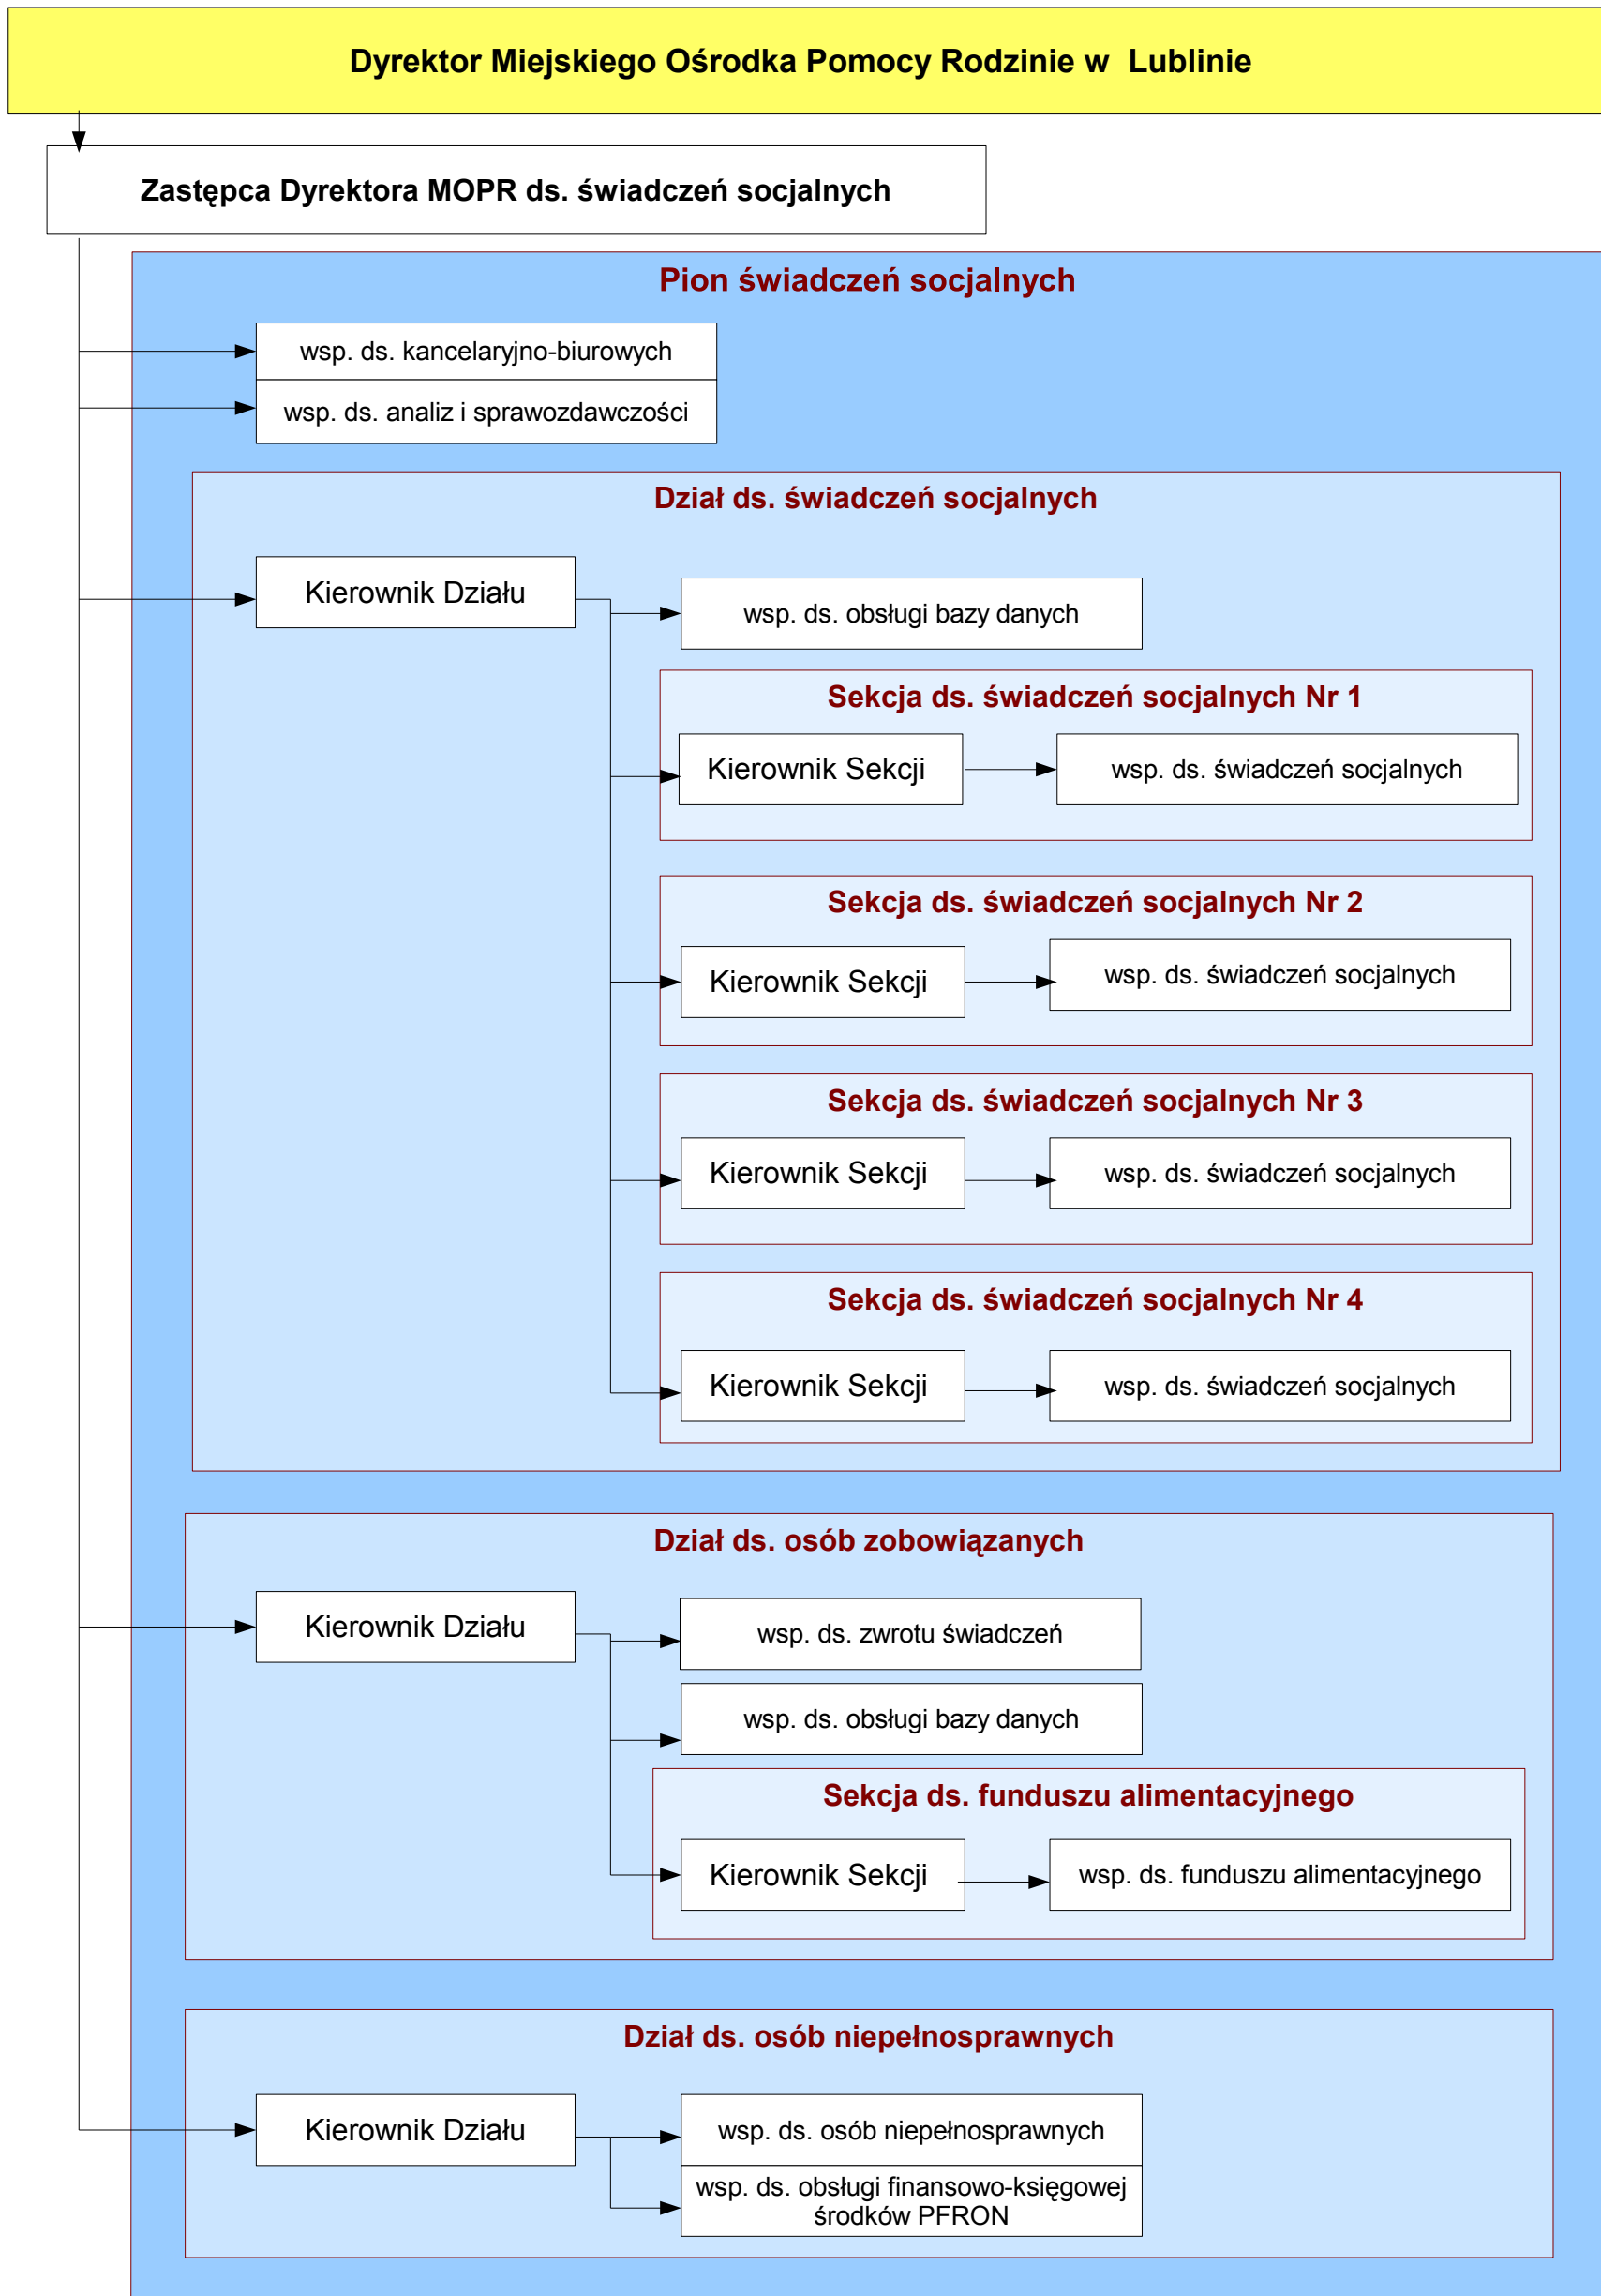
Dyrektor Miejskiego Ośrodka Pomocy Rodzinie w Lublinie

Zastępca Dyrektora MOPR ds. świadczeń socjalnych

Pion świadczeń socjalnych

wsp. ds. kancelaryjno-biurowych

wsp. ds. analiz i sprawozdawczości

Dział ds. świadczeń socjalnych

Kierownik Działu

wsp. ds. obsługi bazy danych

Sekcja ds. świadczeń socjalnych Nr 1

Kierownik Sekcji

wsp. ds. świadczeń socjalnych

Sekcja ds. świadczeń socjalnych Nr 2

Kierownik Sekcji

wsp. ds. świadczeń socjalnych

Sekcja ds. świadczeń socjalnych Nr 3

Kierownik Sekcji

wsp. ds. świadczeń socjalnych

Sekcja ds. świadczeń socjalnych Nr 4

Kierownik Sekcji

wsp. ds. świadczeń socjalnych

Dział ds. osób zobowiązanych

Kierownik Działu

wsp. ds. zwrotu świadczeń

wsp. ds. obsługi bazy danych

Sekcja ds. funduszu alimentacyjnego

Kierownik Sekcji

wsp. ds. funduszu alimentacyjnego

Dział ds. osób niepełnosprawnych

Kierownik Działu

wsp. ds. osób niepełnosprawnych

wsp. ds. obsługi finansowo-księgowej środków PFRON